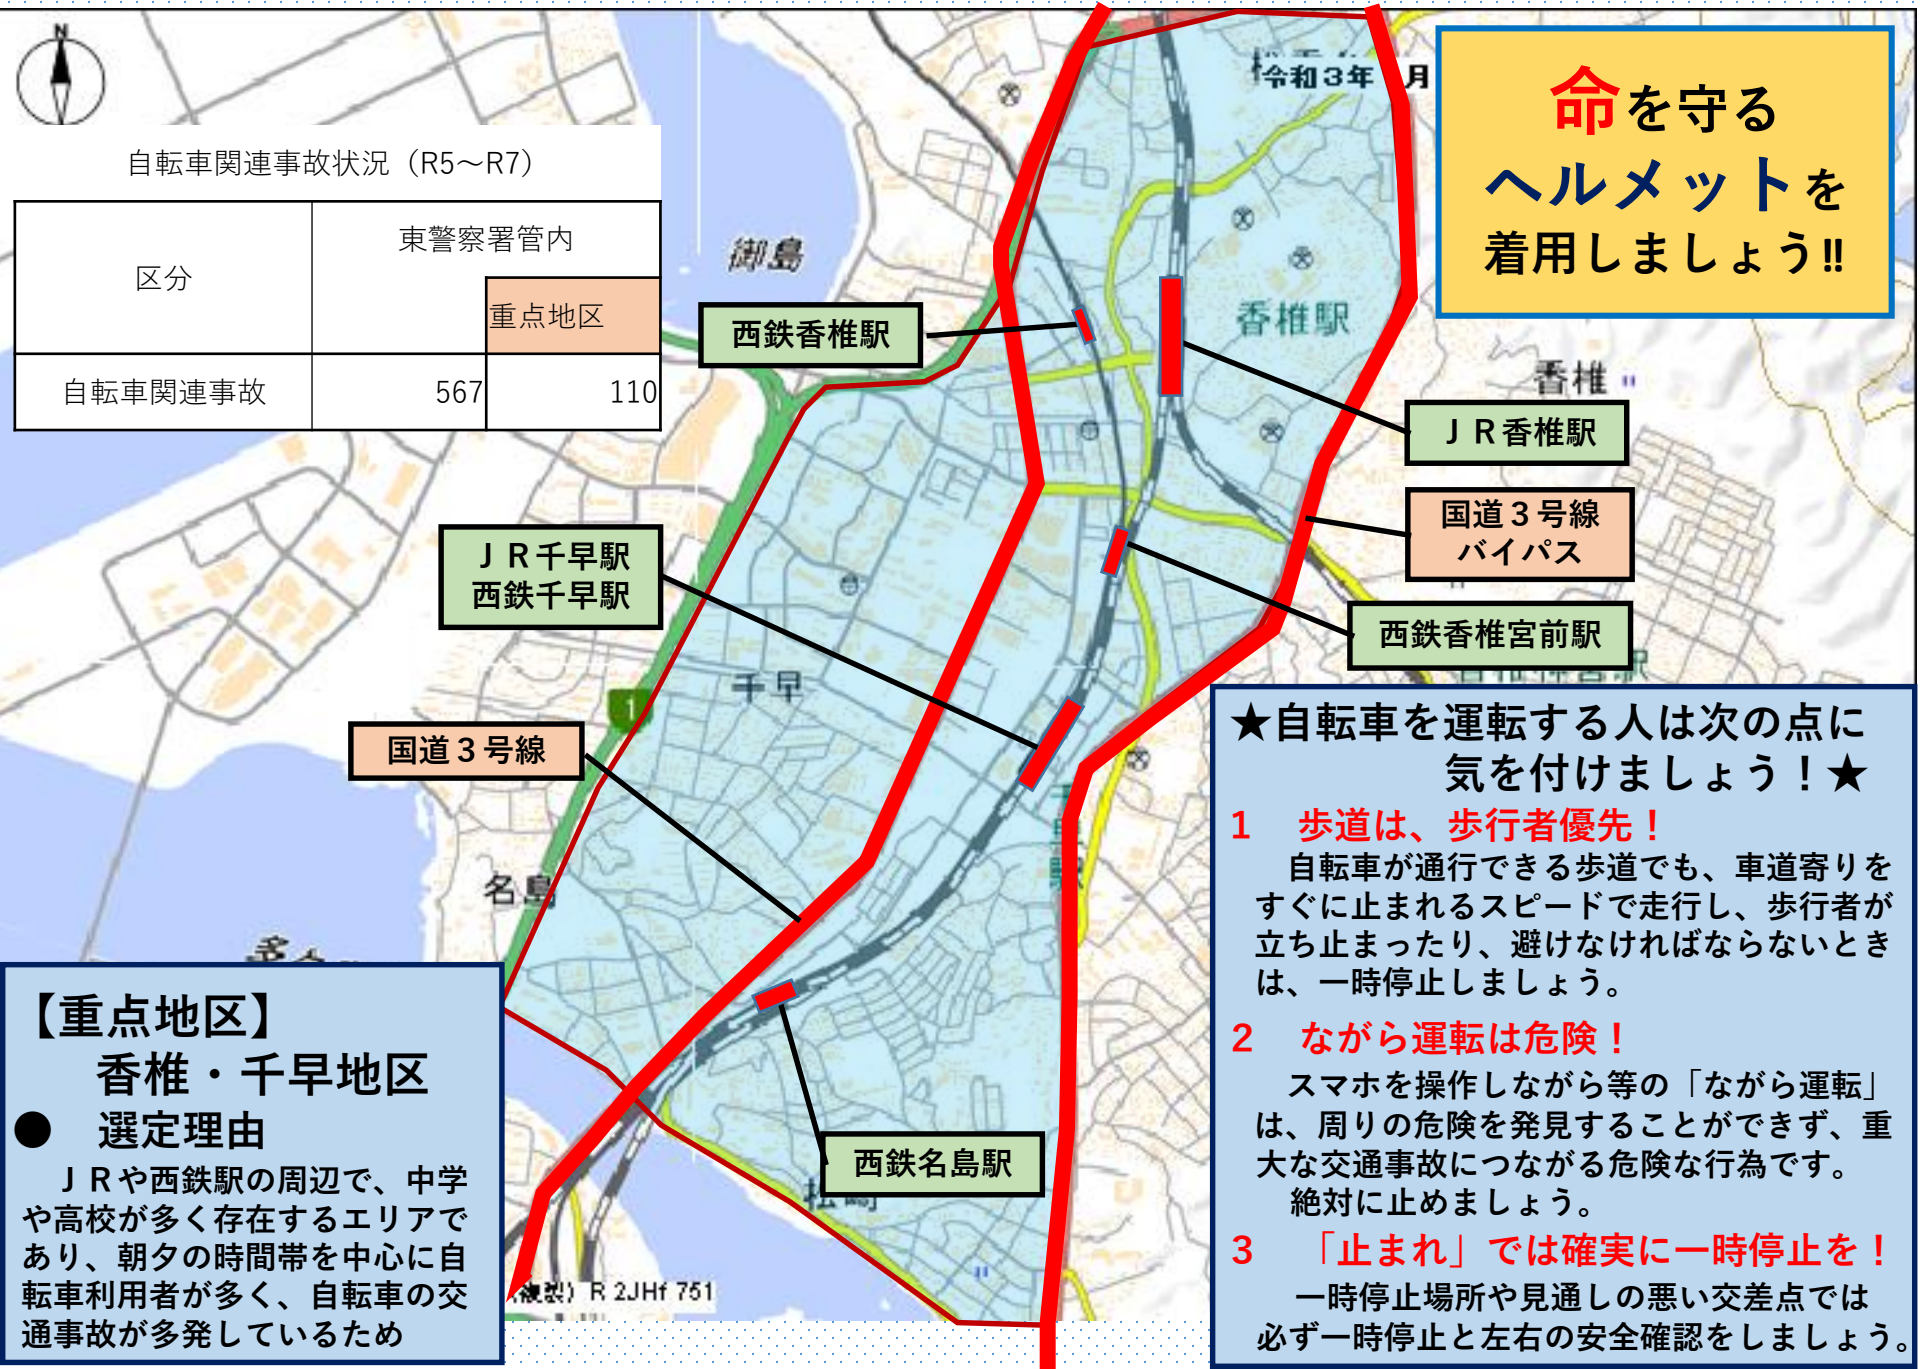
N

自転車関連事故状況（R5～R7）

| 区分 | 東警察署管内 | 重点地区 |
|---|---|---|
| 自転車関連事故 | 567 | 110 |

御島

令和3年　月

命を守る
ヘルメットを
着用しましょう!!

西鉄香椎駅

香椎駅

香椎

ＪＲ香椎駅

国道３号線
バイパス

ＪＲ千早駅
西鉄千早駅

西鉄香椎宮前駅

千早

国道３号線

★自転車を運転する人は次の点に
気を付けましょう！★

1　歩道は、歩行者優先！
自転車が通行できる歩道でも、車道寄りをすぐに止まれるスピードで走行し、歩行者が立ち止まったり、避けなければならないときは、一時停止しましょう。

2　ながら運転は危険！
スマホを操作しながら等の「ながら運転」は、周りの危険を発見することができず、重大な交通事故につながる危険な行為です。
絶対に止めましょう。

3　「止まれ」では確実に一時停止を！
一時停止場所や見通しの悪い交差点では必ず一時停止と左右の安全確認をしましょう。

名島

【重点地区】
香椎・千早地区
●　選定理由
ＪＲや西鉄駅の周辺で、中学や高校が多く存在するエリアであり、朝夕の時間帯を中心に自転車利用者が多く、自転車の交通事故が多発しているため

西鉄名島駅

(複製) R 2JHf 751